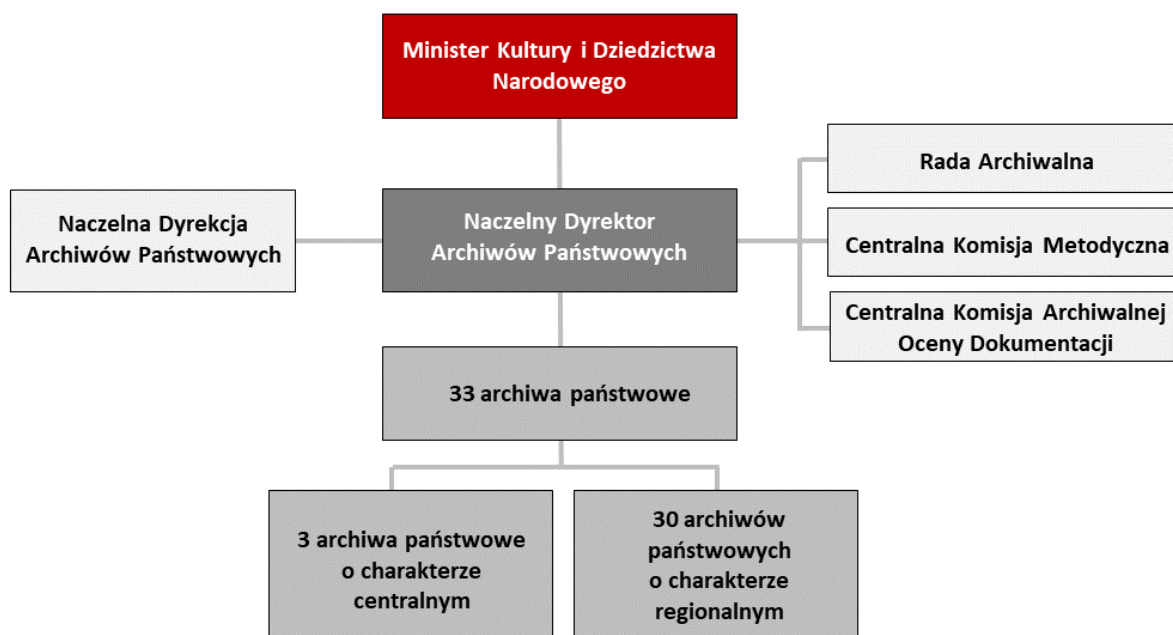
Minister Kultury i Dziedzictwa Narodowego

Naczelna Dyrekcja Archiwów Państwowych

Naczelny Dyrektor Archiwów Państwowych

Rada Archiwalna

Centralna Komisja Metodyczna

Centralna Komisja Archiwalnej Oceny Dokumentacji

33 archiwa państwowe

3 archiwa państwowe o charakterze centralnym

30 archiwów państwowych o charakterze regionalnym